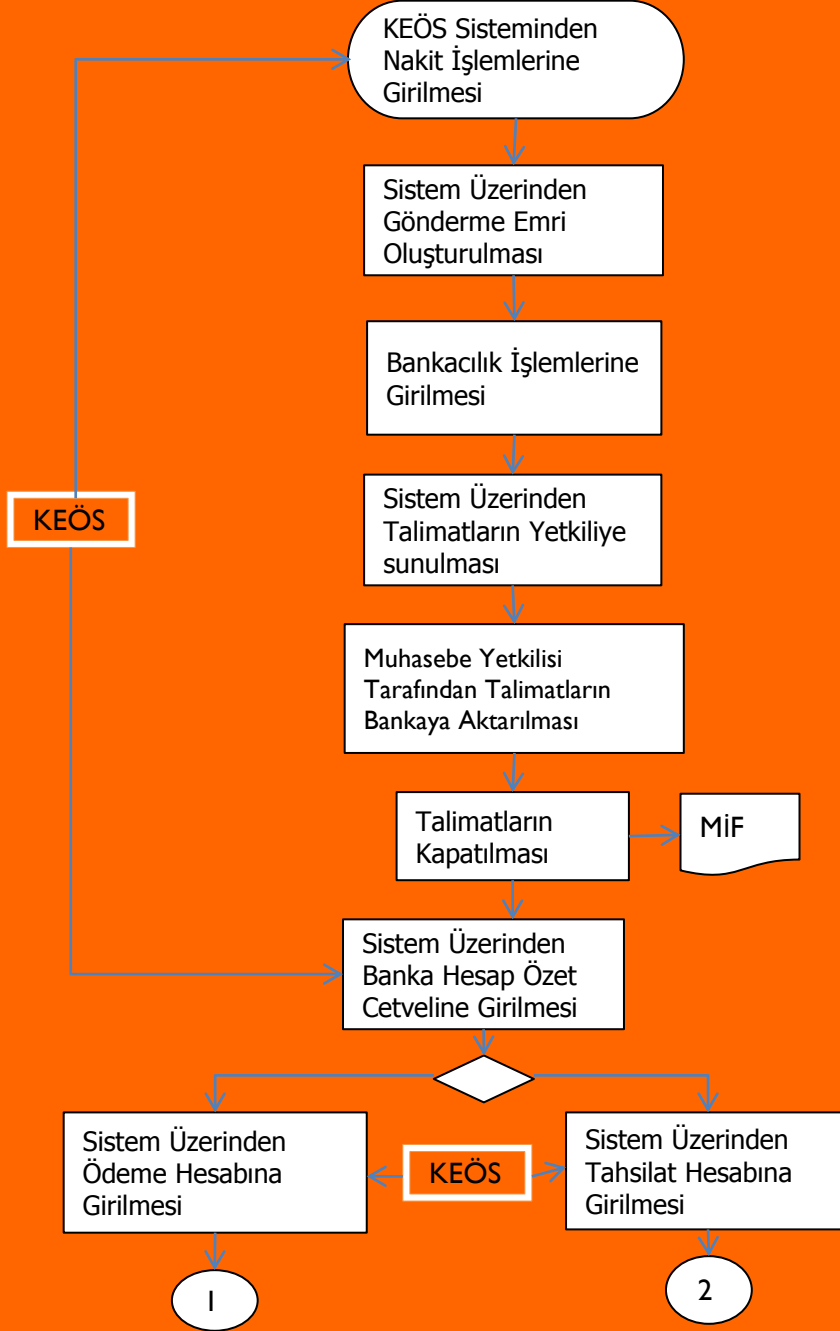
KEÖS Sisteminden Nakit İşlemlerine Girilmesi

Sistem Üzerinden Gönderme Emri Oluşturulması

Bankacılık İşlemlerine Girilmesi

KEÖS

Sistem Üzerinden Talimatların Yetkiliye sunulması

Muhasebe Yetkilisi Tarafından Talimatların Bankaya Aktarılması

Talimatların Kapatılması

MiF

Sistem Üzerinden Banka Hesap Özet Cetveline Girilmesi

Sistem Üzerinden Ödeme Hesabına Girilmesi

KEÖS

Sistem Üzerinden Tahsilat Hesabına Girilmesi

1

2